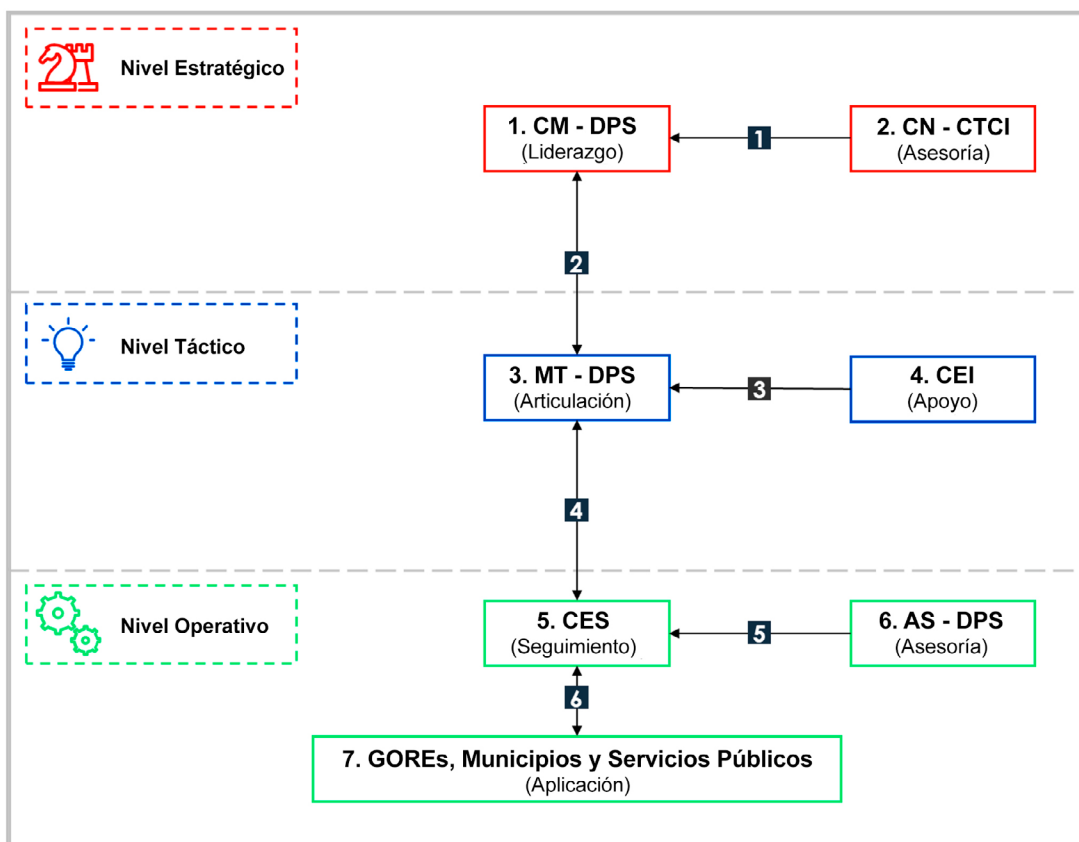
Nivel Estratégico

1. CM - DPS
(Liderazgo)

1

2. CN - CTCI
(Asesoría)

2

Nivel Táctico

3. MT - DPS
(Articulación)

3

4. CEI
(Apoyo)

4

Nivel Operativo

5. CES
(Seguimiento)

5

6. AS - DPS
(Asesoría)

6

7. GOREs, Municipios y Servicios Públicos
(Aplicación)